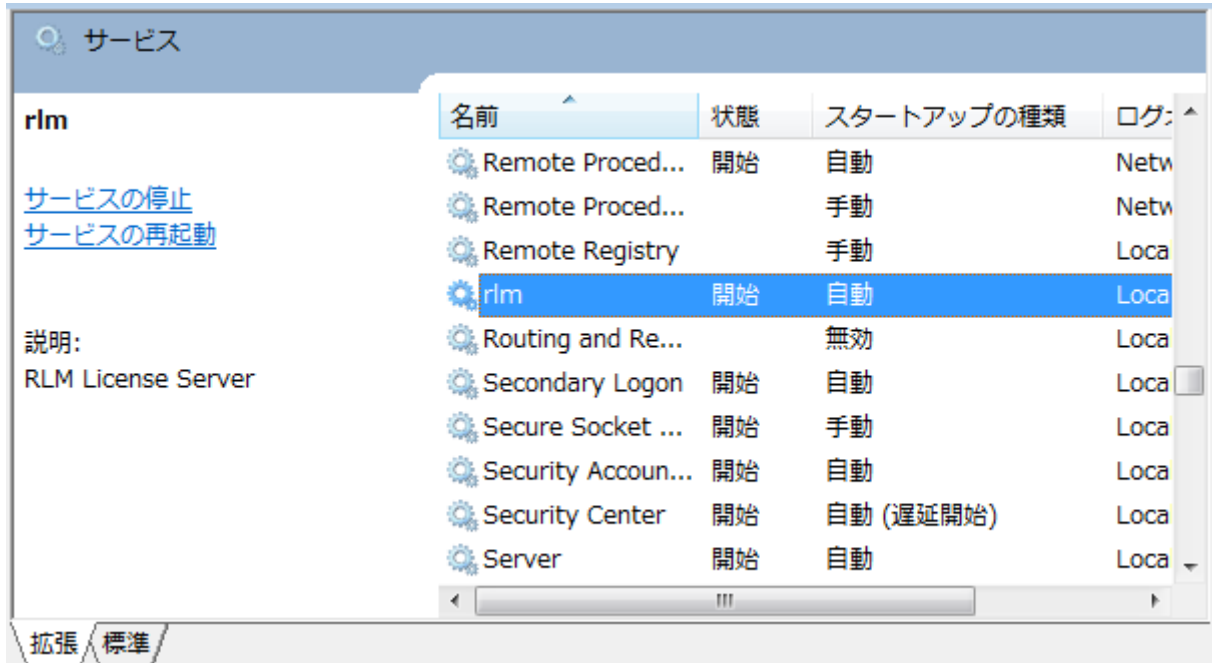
サービス

rlm

サービスの停止
サービスの再起動

説明:
RLM License Server

| 名前 | 状態 | スタートアップの種類 | ログオ |
|---|---|---|---|
| Remote Proced... | 開始 | 自動 | Netw |
| Remote Proced... | | 手動 | Netw |
| Remote Registry | | 手動 | Loca |
| rlm | 開始 | 自動 | Loca |
| Routing and Re... | | 無効 | Loca |
| Secondary Logon | 開始 | 自動 | Loca |
| Secure Socket ... | 開始 | 手動 | Loca |
| Security Accoun... | 開始 | 自動 | Loca |
| Security Center | 開始 | 自動 (遅延開始) | Loca |
| Server | 開始 | 自動 | Loca |

拡張 標準